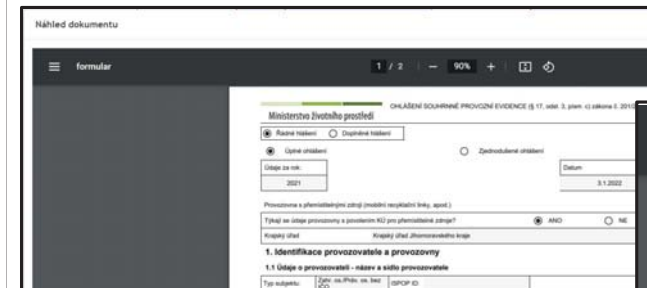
Náhled dokumentu

formular

1 / 2 — 90% +

Ministerstvo životního prostředí

OHLÁŠENÍ SOUHRNNÉ PROVOZNÍ EVIDENCE (§ 17, odst. 3, písm. c) zákona č. 201/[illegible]

Řádné hlášení
Doplňné hlášení

Úplné ohlášení
Zjednodušené ohlášení

Údaje za rok:
2021

Datum
3.1.2022

Provozovna s přemístitelnými zdroji (mobilní recyklační linky, apod.)

Týkají se údaje provozovny s povolením KÚ pro přemístitelné zdroje?
ANO
NE

Krajský úřad
Krajský úřad Jihomoravského kraje

1. Identifikace provozovatele a provozovny

1.1 Údaje o provozovateli - název a sídlo provozovatele

Typ subjektu:
Zahr. os./Práv. os. bez IČO
ISPOP ID